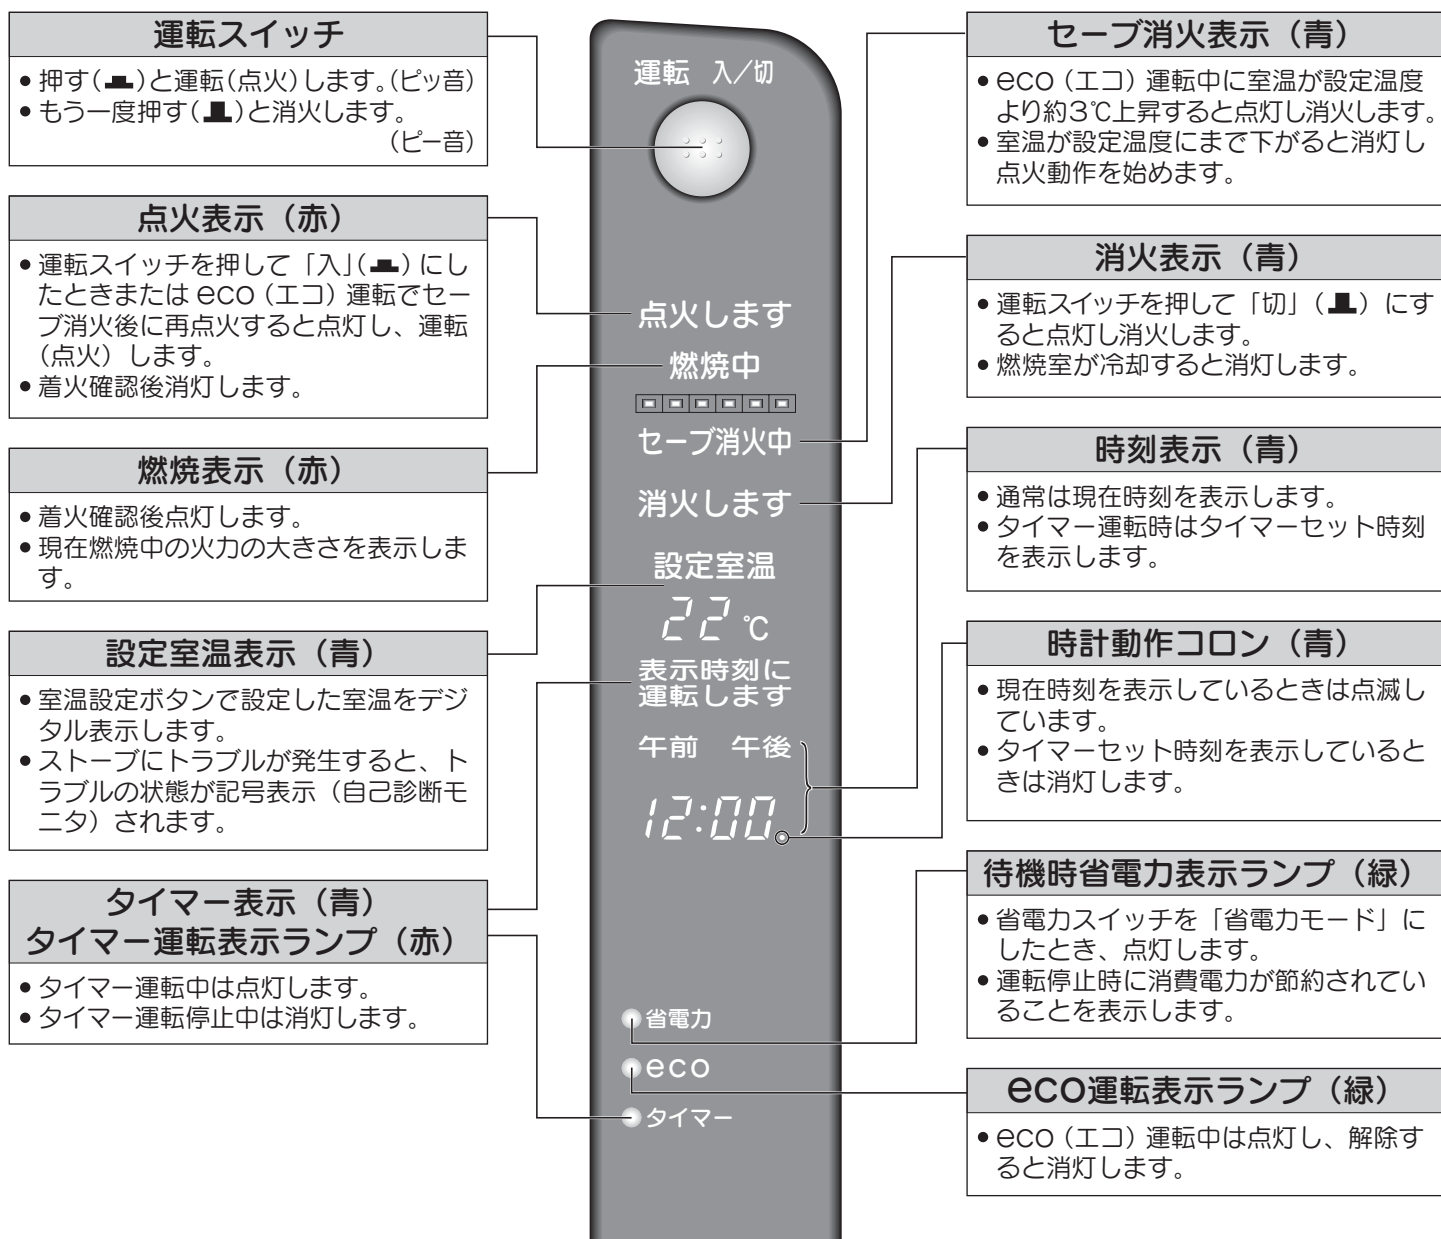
運転スイッチ

● 押す(▬)と運転(点火)します。(ピッ音)
● もう一度押す(▙)と消火します。(ピー音)

点火表示（赤）

● 運転スイッチを押して「入」(▬) にしたときまたは eco (エコ) 運転でセーブ消火後に再点火すると点灯し、運転（点火）します。
● 着火確認後消灯します。

燃焼表示（赤）

● 着火確認後点灯します。
● 現在燃焼中の火力の大きさを表示します。

設定室温表示（青）

● 室温設定ボタンで設定した室温をデジタル表示します。
● ストーブにトラブルが発生すると、トラブルの状態が記号表示（自己診断モニタ）されます。

タイマー表示（青）
タイマー運転表示ランプ（赤）

● タイマー運転中は点灯します。
● タイマー運転停止中は消灯します。

運転 入/切

点火します

燃焼中

セーブ消火中

消火します

設定室温

22 ℃

表示時刻に運転します

午前 午後

12:00

省電力

eco

タイマー

セーブ消火表示（青）

● eco (エコ) 運転中に室温が設定温度より約3℃上昇すると点灯し消火します。
● 室温が設定温度にまで下がると消灯し点火動作を始めます。

消火表示（青）

● 運転スイッチを押して「切」(▙) にすると点灯し消火します。
● 燃焼室が冷却すると消灯します。

時刻表示（青）

● 通常は現在時刻を表示します。
● タイマー運転時はタイマーセット時刻を表示します。

時計動作コロン（青）

● 現在時刻を表示しているときは点滅しています。
● タイマーセット時刻を表示しているときは消灯します。

待機時省電力表示ランプ（緑）

● 省電力スイッチを「省電力モード」にしたとき、点灯します。
● 運転停止時に消費電力が節約されていることを表示します。

eco運転表示ランプ（緑）

● eco (エコ) 運転中は点灯し、解除すると消灯します。